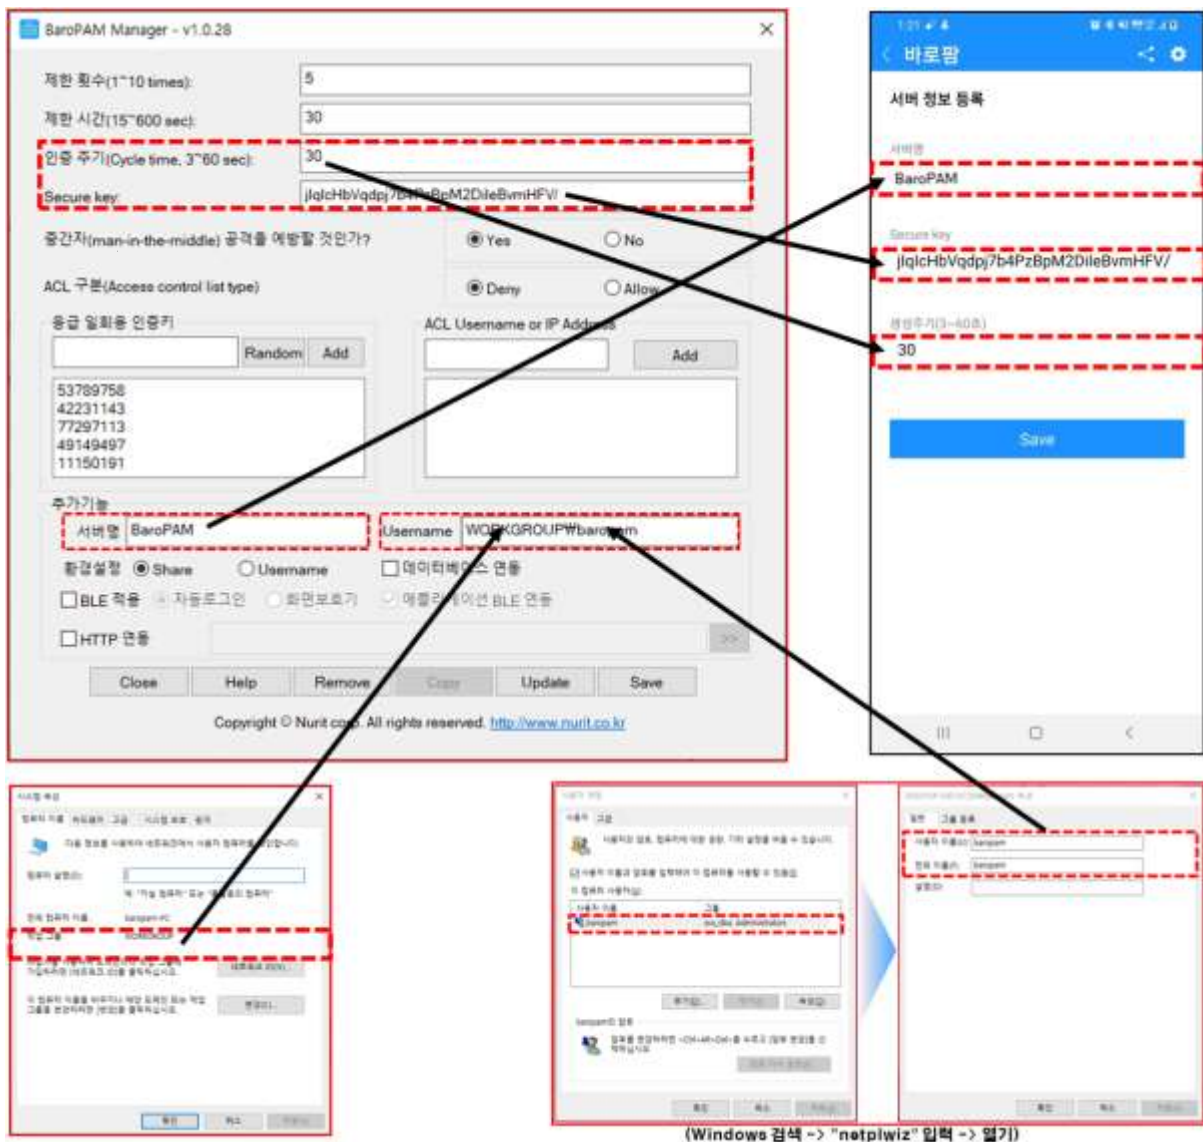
BaroPAM Manager - v1.0.28

제한 횟수(1~10 times): 5

제한 시간(15~600 sec): 30

인증 주기(Cycle time, 3~60 sec): 30

Secure key: jlqlcHbVqdpj7b4PzBpM2DileBvmHFV/

중간자(man-in-the-middle) 공격을 예방할 것인가? Yes No

ACL 구분(Access control list type) Deny Allow

응급 일회용 인증키

Random Add

53789758
42231143
77297113
49149497
11150191

ACL Username or IP Address

Add

추가기능

서버명 BaroPAM

Username WORKGROUP₩baropam

환경설정 Share Username

데이터베이스 연동

BLE 적용 자동로그인 화면보호기 애플리케이션 BLE 연동

HTTP 연동

Close Help Remove Copy Update Save

Copyright © Nurit corp. All rights reserved. http://www.nurit.co.kr

바로팜

서버 정보 등록

서버명

BaroPAM

Secure key

jlqlcHbVqdpj7b4PzBpM2DileBvmHFV/

인증주기(3~60초)

30

Save

(Windows 검색 -> "netplwiz" 입력 -> 열기)